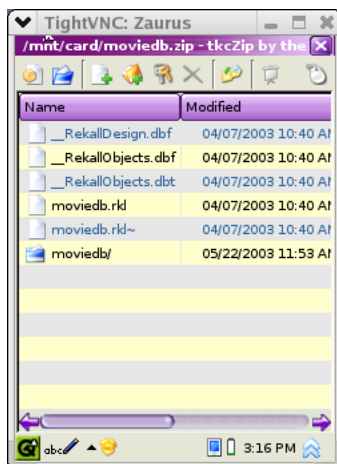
TightVNC: Zaurus

/mnt/card/moviedb.zip - tkcZip by the

| Name | Modified |
|---|---|
| __RekallDesign.dbf | 04/07/2003 10:40 AI |
| __RekallObjects.dbf | 04/07/2003 10:40 AI |
| __RekallObjects.dbt | 04/07/2003 10:40 AI |
| moviedb.rkl | 04/07/2003 10:40 AI |
| moviedb.rkl~ | 04/07/2003 10:40 AI |
| moviedb/ | 05/22/2003 11:53 AI |

abc

3:16 PM